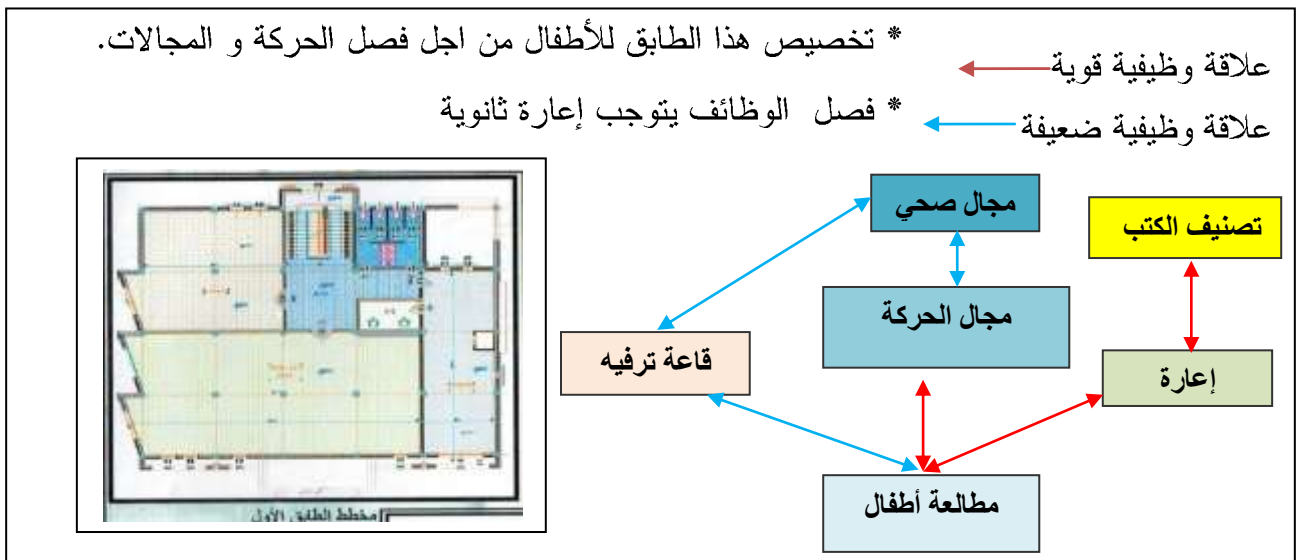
* تخصيص هذا الطابق للأطفال من اجل فصل الحركة و المجالات.

علاقة وظيفية قوية

* فصل الوظائف يتوجب إعارة ثانوية

علاقة وظيفية ضعيفة

مجال صحي

تصنيف الكتب

مجال الحركة

قاعة ترفيه

إعارة

مطالعة أطفال

مخطط الطابق الأول